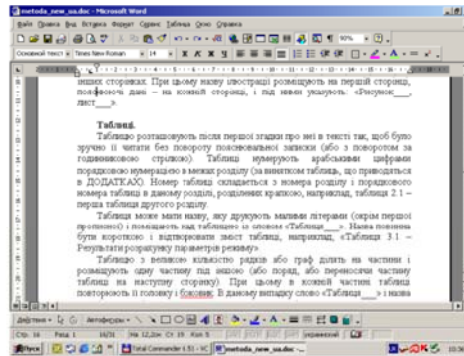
metoda_new_ua.doc - Microsoft Word

Файл Правка Вид Вставка Формат Сервис Таблица Окно Справка

Основной текст | Times New Roman | 14

інших сторінках. При цьому назву ілюстрації розміщують на першій сторінці, пояснення дані – на кожній сторінці, і під ними указують: «Рисунок___, лист___».

Таблиці.

Таблицю розташовують після першої згадки про неї в тексті так, щоб було зручно її читати без повороту пояснювальної записки (або з поворотом за годинниковою стрілкою). Таблиці нумерують арабськими цифрами порядковою нумерацією в межах розділу (за винятком таблиць, що приводяться в ДОДАТКАХ). Номер таблиці складається з номера розділу і порядкового номера таблиці в даному розділі, розділених крапкою, наприклад, таблиця 2.1 – перша таблиця другого розділу.

Таблиця може мати назву, яку друкують малими літерами (окрім першої прописної) і поміщають над таблицею із словом «Таблиця___». Назва повинна бути коротко і відображати зміст таблиці, наприклад, «Таблиця 3.1 – Результати розрахунку параметрів режиму»

Таблицю з великою кількістю рядків або граф ділять на частини і розміщують одну частину під іншою (або поряд, або переносячи частину таблиці на наступну сторінку). При цьому в кожній частині таблиці повторюють її головку і боковик. В даному випадку слово «Таблиця___» і назва

Действия | Автофигуры

Стр. 16 Разд 1 16/31 На 12,2см Ст 19 Кол 5 ЗАП ИСПР ВДЛ ЗАМ украинский

Пуск | Total Commander 6.51 - NC | metoda_new_ua.doc